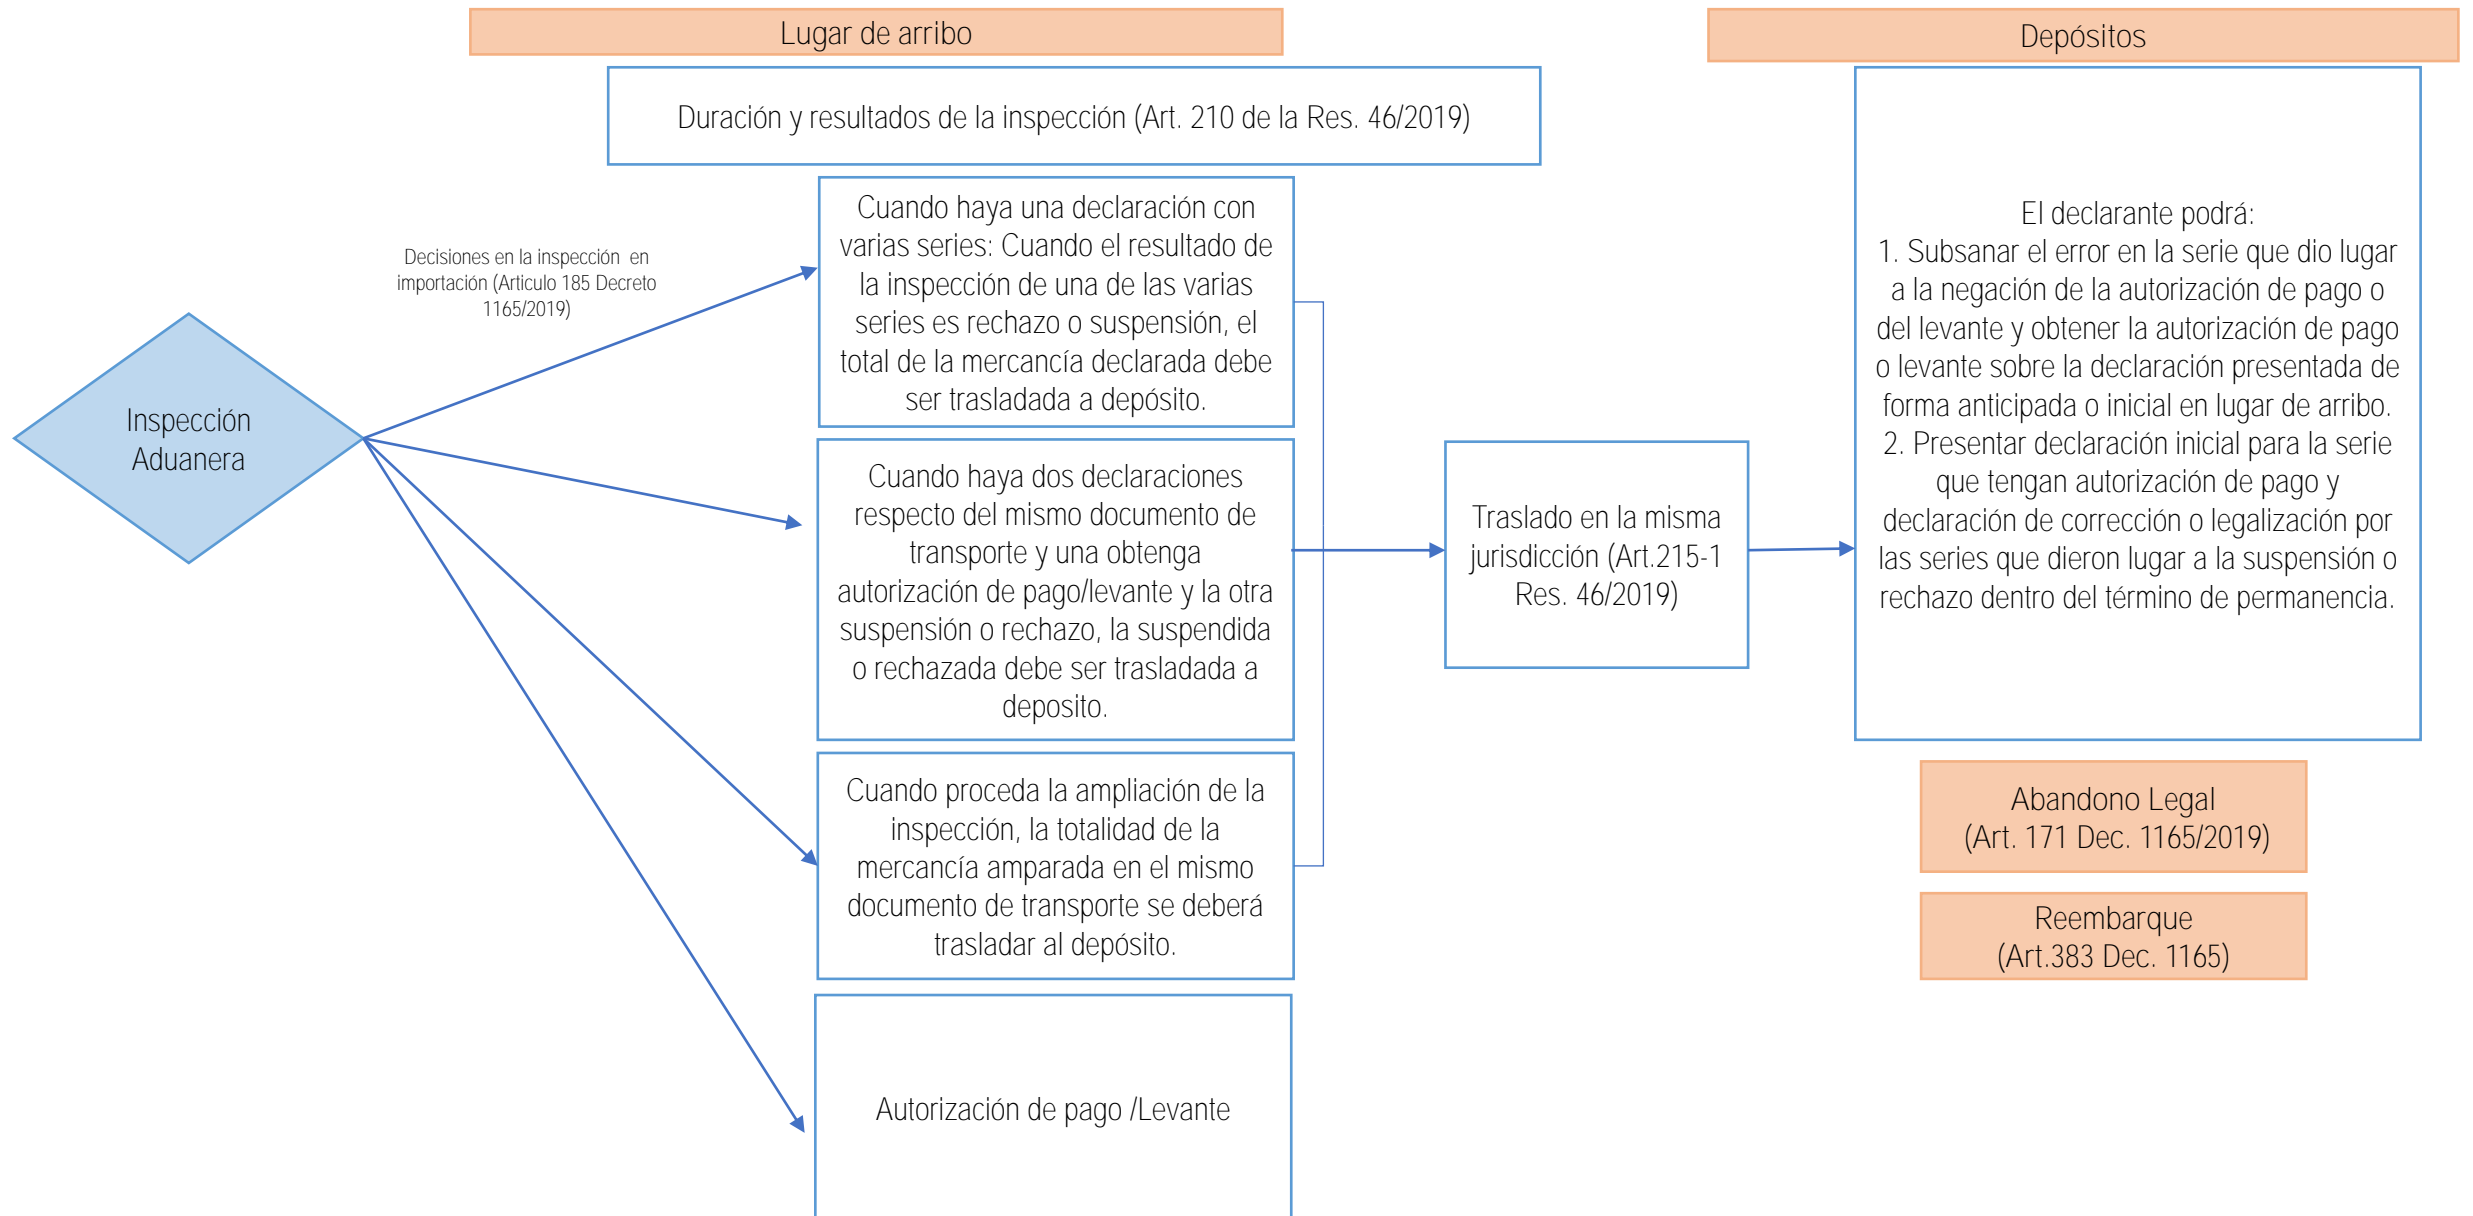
Lugar de arribo

Depósitos

Duración y resultados de la inspección (Art. 210 de la Res. 46/2019)

Decisiones en la inspección en importación (Articulo 185 Decreto 1165/2019)

Inspección Aduanera

Cuando haya una declaración con varias series: Cuando el resultado de la inspección de una de las varias series es rechazo o suspensión, el total de la mercancía declarada debe ser trasladada a depósito.

Cuando haya dos declaraciones respecto del mismo documento de transporte y una obtenga autorización de pago/levante y la otra suspensión o rechazo, la suspendida o rechazada debe ser trasladada a deposito.

Cuando proceda la ampliación de la inspección, la totalidad de la mercancía amparada en el mismo documento de transporte se deberá trasladar al depósito.

Autorización de pago /Levante

Traslado en la misma jurisdicción (Art.215-1 Res. 46/2019)

El declarante podrá:
1. Subsanar el error en la serie que dio lugar a la negación de la autorización de pago o del levante y obtener la autorización de pago o levante sobre la declaración presentada de forma anticipada o inicial en lugar de arribo.
2. Presentar declaración inicial para la serie que tengan autorización de pago y declaración de corrección o legalización por las series que dieron lugar a la suspensión o rechazo dentro del término de permanencia.

Abandono Legal
(Art. 171 Dec. 1165/2019)

Reembarque
(Art.383 Dec. 1165)